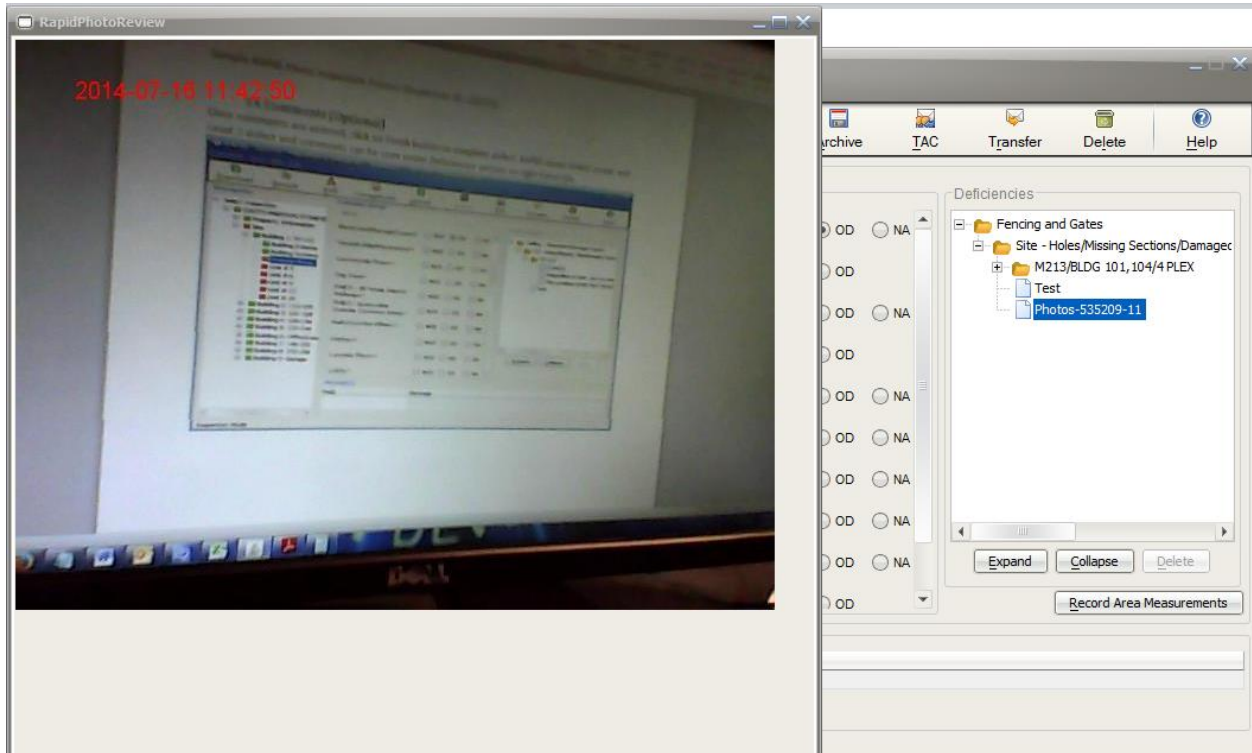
RapidPhotoReview

2014-07-16 11:42:50

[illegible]

rchive
TAC
Transfer
Delete
Help

Deficiencies

OD NA
OD
OD NA
OD
OD NA
OD NA
OD NA
OD NA
OD NA
OD

Fencing and Gates
Site - Holes/Missing Sections/Damagec
M213/BLDG 101,104/4 PLEX
Test
Photos-535209-11

Expand
Collapse
Delete

Record Area Measurements